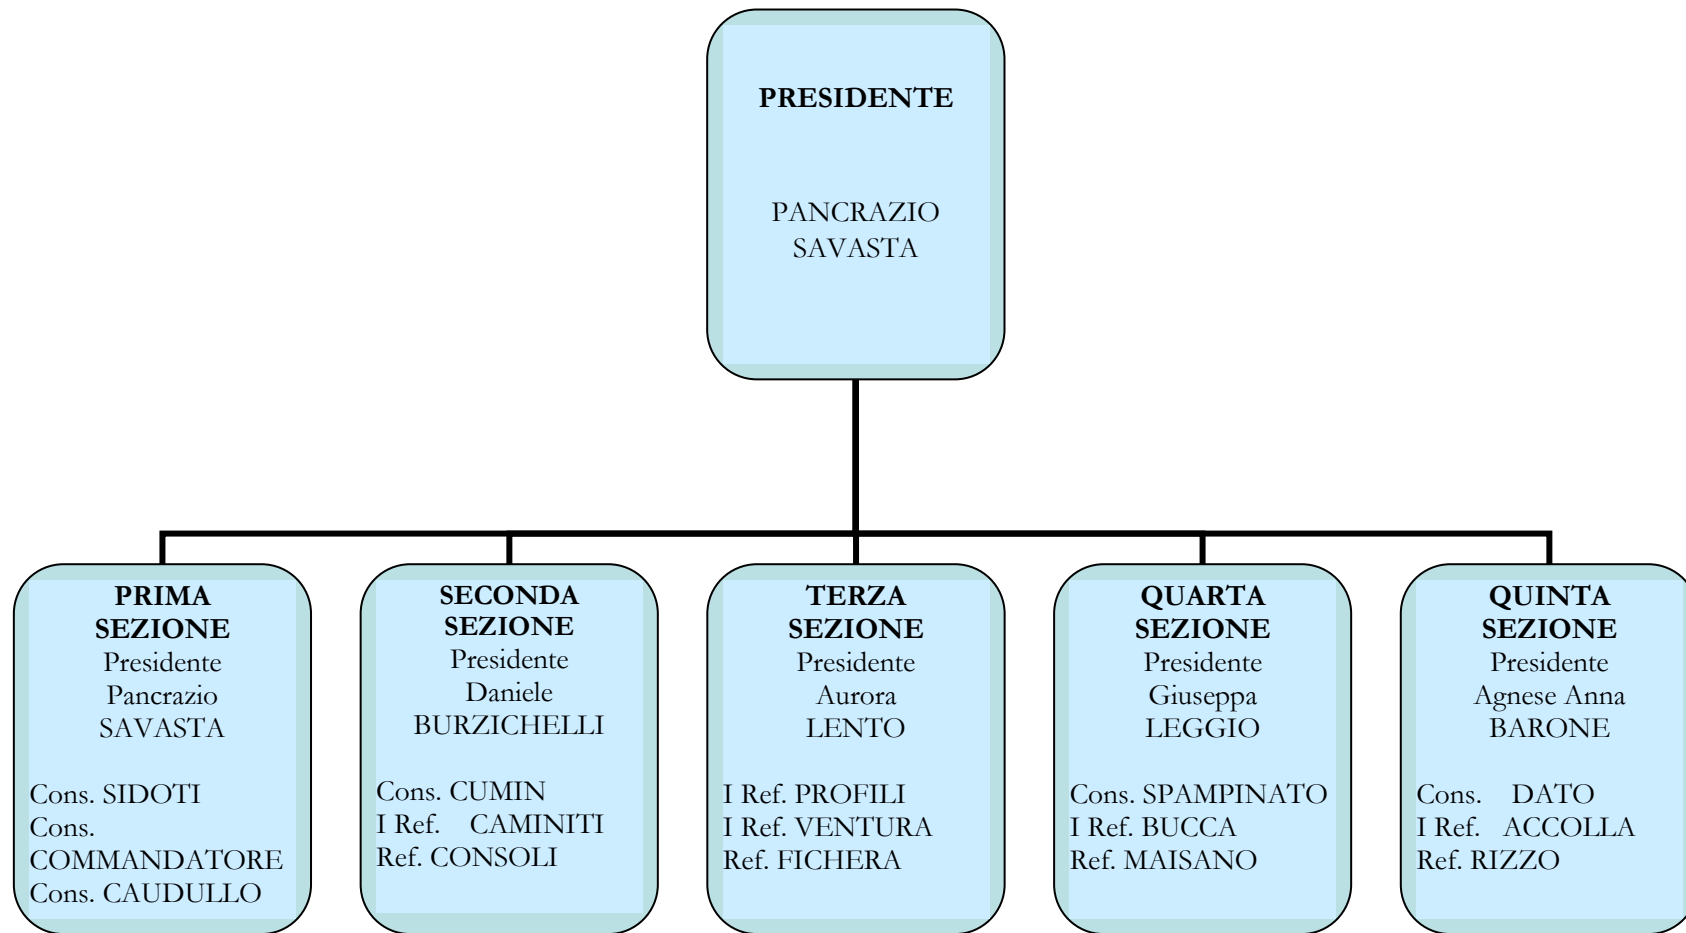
**PRESIDENTE**

PANCRAZIO SAVASTA

**PRIMA SEZIONE**
Presidente
Pancrazio SAVASTA

Cons. SIDOTI
Cons. COMMANDATORE
Cons. CAUDULLO

**SECONDA SEZIONE**
Presidente
Daniele BURZICHELLI

Cons. CUMIN
I Ref. CAMINITI
Ref. CONSOLI

**TERZA SEZIONE**
Presidente
Aurora LENTO

I Ref. PROFILI
I Ref. VENTURA
Ref. FICHERA

**QUARTA SEZIONE**
Presidente
Giuseppa LEGGIO

Cons. SPAMPINATO
I Ref. BUCCA
Ref. MAISANO

**QUINTA SEZIONE**
Presidente
Agnese Anna BARONE

Cons. DATO
I Ref. ACCOLLA
Ref. RIZZO